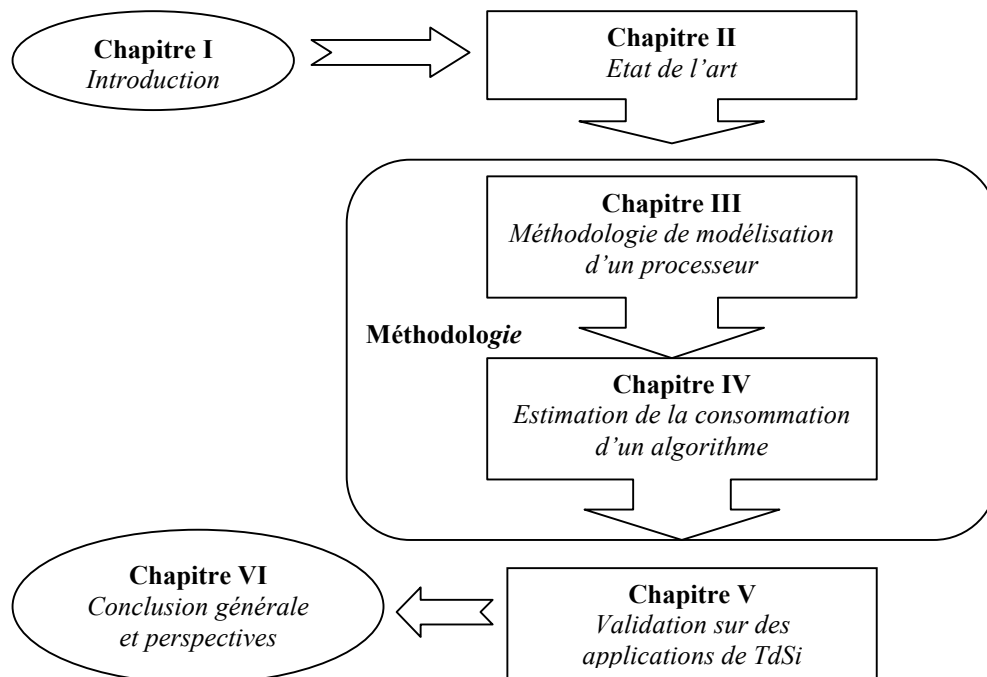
Chapitre I
Introduction

Chapitre II
Etat de l'art

Méthodologie

Chapitre III
Méthodologie de modélisation d'un processeur

Chapitre IV
Estimation de la consommation d'un algorithme

Chapitre V
Validation sur des applications de TdSi

Chapitre VI
Conclusion générale et perspectives